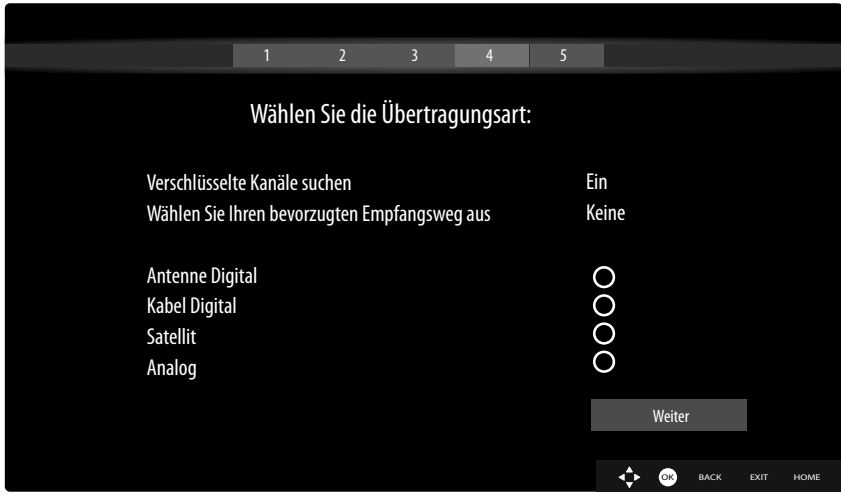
1 2 3 4 5

Wählen Sie die Übertragungsart:

Verschlüsselte Kanäle suchen Ein
Wählen Sie Ihren bevorzugten Empfangsweg aus Keine

Antenne Digital
Kabel Digital
Satellit
Analog

Weiter

OK BACK EXIT HOME